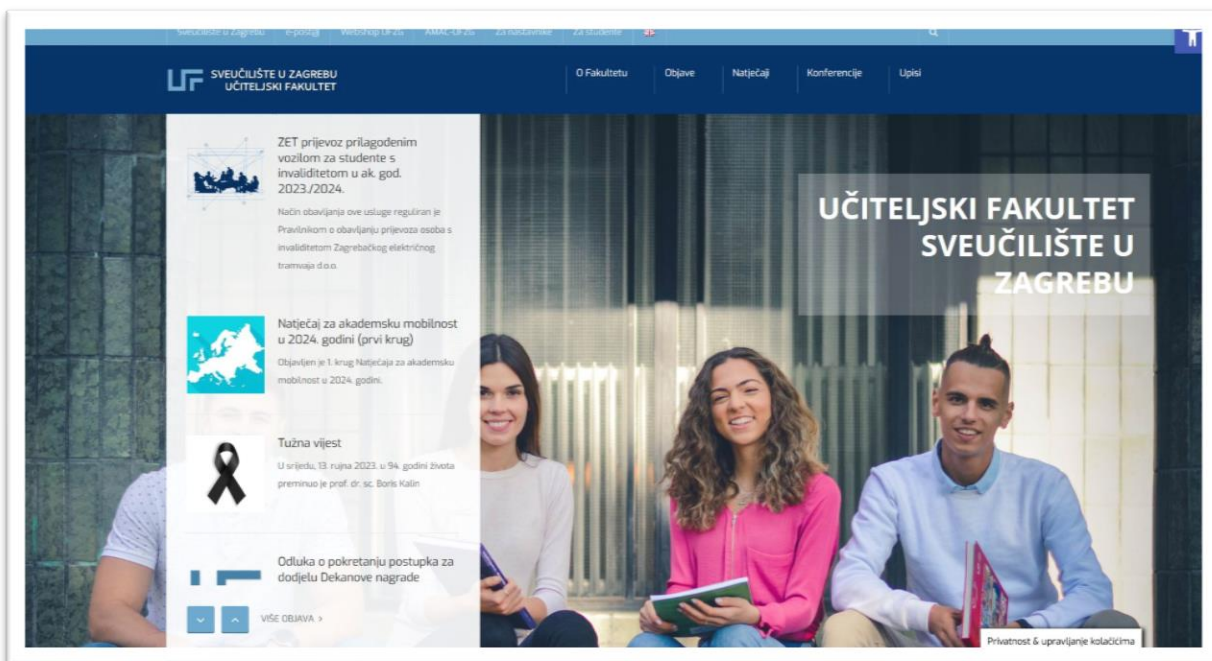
Sveučilište u Zagrebu e-pošta Webshop UFZG AMAC-UFZG Za nastavnike Za studente

SVEUČILIŠTE U ZAGREBU
UČITELJSKI FAKULTET

O Fakultetu Objave Natječaji Konferencije Upisi

ZET prijevoz prilagođenim vozilom za studente s invaliditetom u ak. god. 2023./2024.

Način obavljanja ove usluge reguliran je Pravilnikom o obavljanju prijevoza osoba s invaliditetom Zagrebačkog električnog tramvaja d.o.o.

Natječaj za akademsku mobilnost u 2024. godini (prvi krug)

Objavljen je 1. krug Natječaja za akademsku mobilnost u 2024. godini.

Tužna vijest

U srijedu, 13. rujna 2023. u 94. godini života preminuo je prof. dr. sc. Boris Kalin

Odluka o pokretanju postupka za dodjelu Dekanove nagrade

VIŠE OBJAVA >

UČITELJSKI FAKULTET SVEUČILIŠTE U ZAGREBU

Privatnost & upravljanje kolačićima